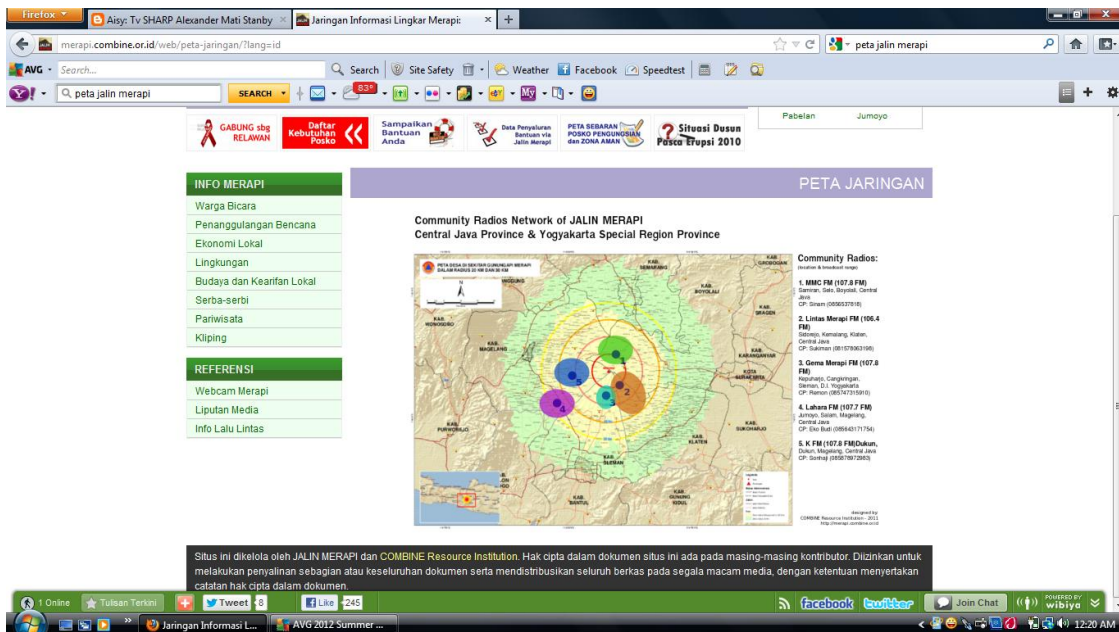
Firefox
Aisy: Tv SHARP Alexander Mati Stanby
Jaringan Informasi Lingkar Merapi:
merapi.combine.or.id/web/peta-jaringan/?lang=id
peta jalin merapi
AVG Search... Search Site Safety Weather Facebook Speedtest
peta jalin merapi SEARCH 83°

Pabelan Jumoyo

GABUNG sbg RELAWAN
Daftar Kebutuhan Posko
Sampaikan Bantuan Anda
Data Penyaluran Bantuan via Jalin Merapi
PETA SEBARAN POSKO PENGUNGSIAN dan ZONA AMAN
Situasi Dusun Pasca Erupsi 2010

INFO MERAPI
Warga Bicara
Penanggulangan Bencana
Ekonomi Lokal
Lingkungan
Budaya dan Kearifan Lokal
Serba-serbi
Pariwisata
Kliping

REFERENSI
Webcam Merapi
Liputan Media
Info Lalu Lintas

PETA JARINGAN

Community Radios Network of JALIN MERAPI
Central Java Province & Yogyakarta Special Region Province

Community Radios:
(location & broadcast range)

1. MMC FM (107.8 FM)
Samiran, Selo, Boyolali, Central Java
CP: Sinam (0856537818)

2. Lintas Merapi FM (106.4 FM)
Sidorejo, Kemalang, Klaten, Central Java
CP: Sukiman (081578063198)

3. Gema Merapi FM (107.8 FM)
Kepuharjo, Cangkringan, Sleman, D.I. Yogyakarta
CP: Ramon (085747315910)

4. Lahara FM (107.7 FM)
Jumoyo, Salam, Magelang, Central Java
CP: Eko Budi (085643171754)

5. K FM (107.8 FM)Dukun,
Dukun, Magelang, Central Java
CP: Sonhaji (085878972863)

designed by:
COMBINE Resource Institution - 2011
http://merapi.combine.or.id

Situs ini dikelola oleh JALIN MERAPI dan COMBINE Resource Institution. Hak cipta dalam dokumen situs ini ada pada masing-masing kontributor. Diizinkan untuk melakukan penyalinan sebagian atau keseluruhan dokumen serta mendistribusikan seluruh berkas pada segala macam media, dengan ketentuan menyertakan catatan hak cipta dalam dokumen.

1 Online Tulisan Terkini Tweet 8 Like 245 facebook twitter Join Chat wibiya
Jaringan Informasi L... AVG 2012 Summer ... 12:20 AM